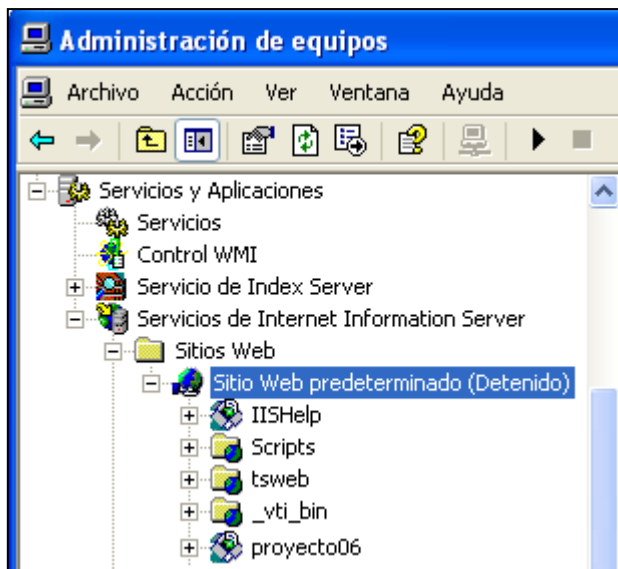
Administración de equipos

Archivo Acción Ver Ventana Ayuda

Servicios y Aplicaciones
Servicios
Control WMI
Servicio de Index Server
Servicios de Internet Information Server
Sitios Web
Sitio Web predeterminado (Detenido)
IISHelp
Scripts
tsweb
_vti_bin
proyecto06